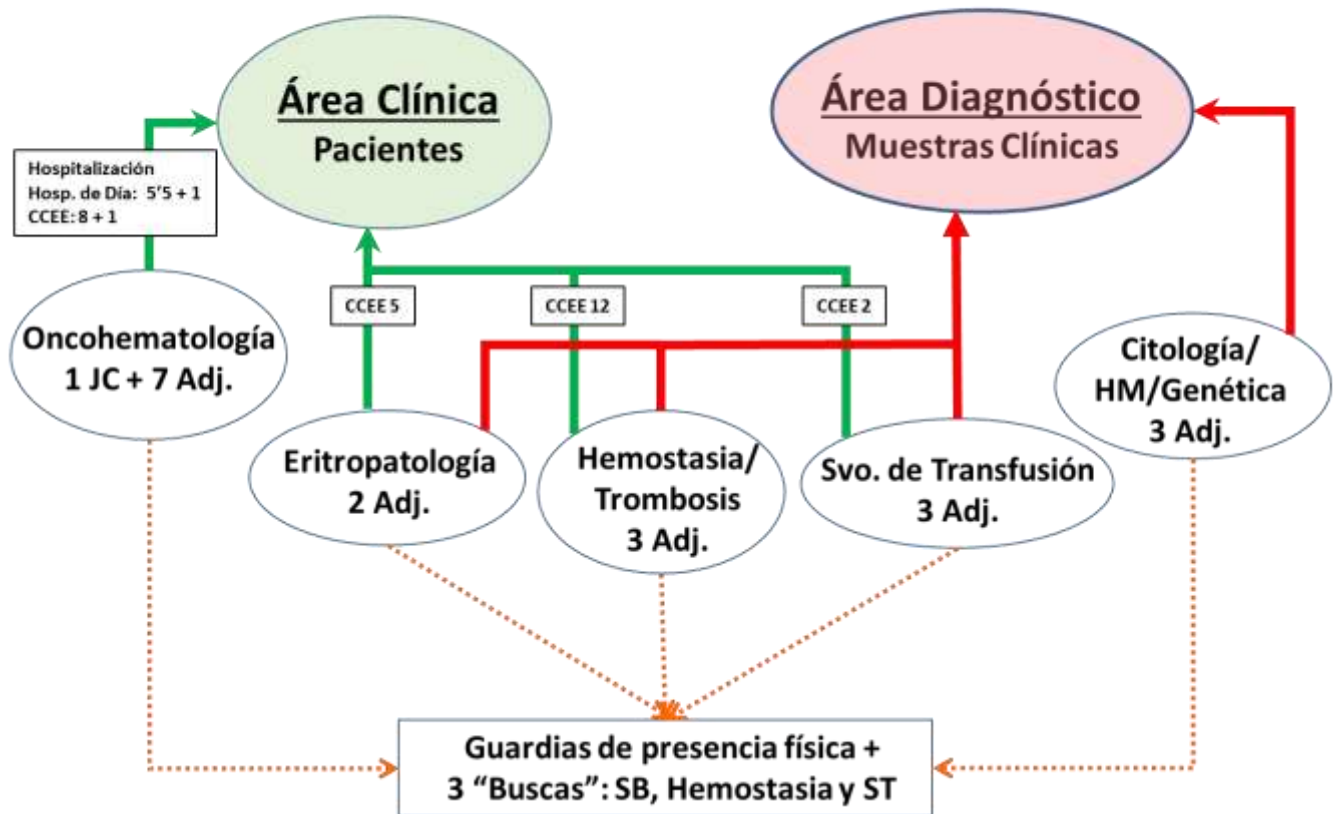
Área Clínica
Pacientes

Área Diagnóstico
Muestras Clínicas

Hospitalización
Hosp. de Día: 5'5 + 1
CCEE: 8 + 1

CCEE 5

CCEE 12

CCEE 2

Oncohematología
1 JC + 7 Adj.

Citología/
HM/Genética
3 Adj.

Eritropatología
2 Adj.

Hemostasia/
Trombosis
3 Adj.

Svo. de Transfusión
3 Adj.

Guardias de presencia física +
3 "Buscas": SB, Hemostasia y ST